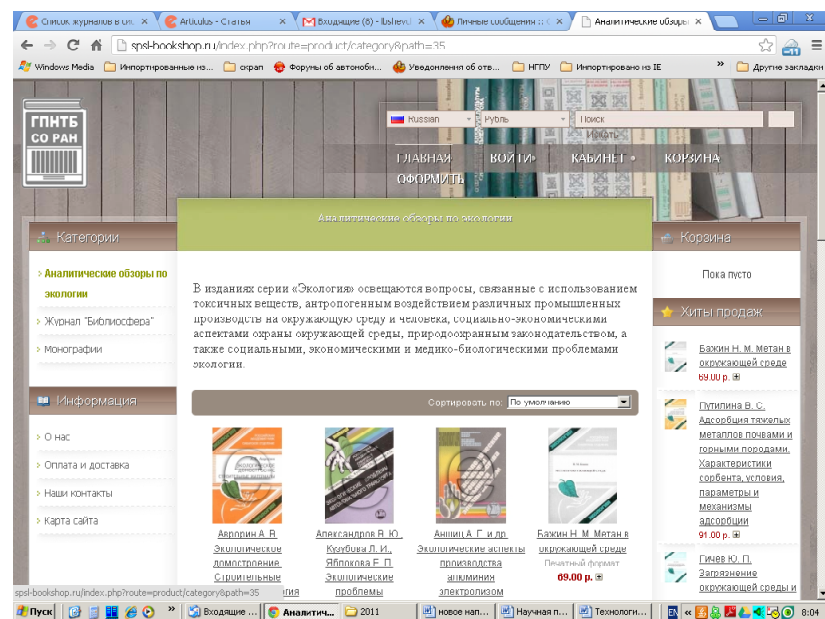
Список журналов в от ×
Artxulus - Статьи ×
Входящие (8) - lushev ×
Личные сообщения ×
Аналитические обзоры ×

spsl-bookshop.ru/index.php?route=product/category&path=35

Windows Media | Импортированные из... | скрап | Форумы об автонобн... | Уведомления от отв... | НГПУ | Импортировано из IE | » | Другие закладки

ГПНТБ СО РАН

Russian | Рубль | Поиск
Искать

ГЛАВНАЯ | ВОЙТИ | КАБИНЕТ | КОРЗИНА | ОФОРМИТЬ

Категории
Аналитические обзоры по экологии
Журнал "Библиосфера"
Монографии

Информация
О нас
Оплата и доставка
Наши контакты
Карта сайта

Аналитические обзоры по экологии

В изданиях серии «Экология» освещаются вопросы, связанные с использованием токсичных веществ, антропогенным воздействием различных промышленных производств на окружающую среду и человека, социально-экономическими аспектами охраны окружающей среды, природоохранным законодательством, а также социальными, экономическими и медико-биологическими проблемами экологии.

Сортировать по: По умолчанию

Авдонин А. В. Экологическое домостроение. Строительные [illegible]

Александров А. Ю., Куклова Л. И., Яблокова Е. П. Экологические проблемы

Аншин А. Г. и др. Экологические аспекты производства алюминия электролизом

Бажин Н. М. Метан в окружающей среде
Печатный формат
69.00 р.

Корзина
Пока пусто

Хиты продаж
Бажин Н. М. Метан в окружающей среде
69.00 р.

Путилина В. С. Адсорбция тяжелых металлов почвами и горными породами. Характеристики сорбента, условия, параметры и механизмы адсорбции
91.00 р.

Гичев Ю. П. Загрязнение окружающей среды и

spsl-bookshop.ru/index.php?route=product/category&path=35

Пуск | Входящие ... | Аналитич... | 2011 | новое нап... | Научная п... | Технологи... | EN | 8:04